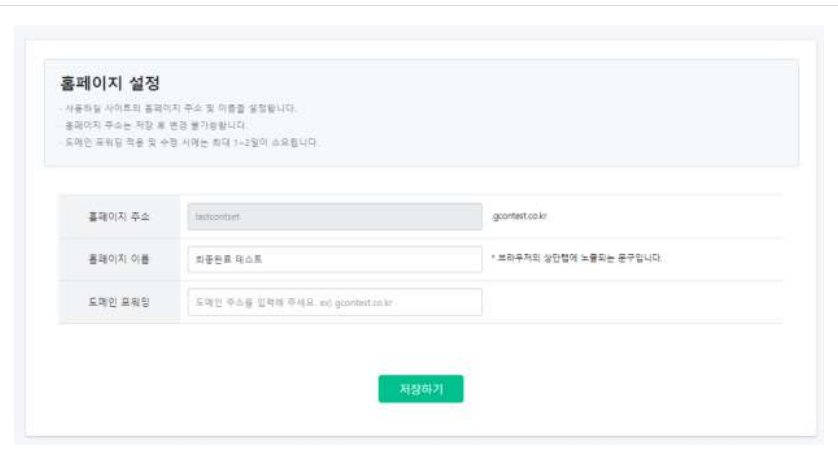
홈페이지 설정

- 사용하실 사이트의 홈페이지 주소 및 이름을 설정합니다.
- 홈페이지 주소는 저장 후 변경 불가능합니다.
- 도메인 포워딩 적용 및 수정 시에는 최대 1~2일이 소요됩니다.

| | | |
|---|---|---|
| 홈페이지 주소 | testcontest | .gcontest.co.kr |
| 홈페이지 이름 | 최종완료 테스트 | * 브라우저의 상단탭에 노출되는 문구입니다. |
| 도메인 포워딩 | 도메인 주소를 입력해 주세요. ex) gcontest.co.kr | |

저장하기